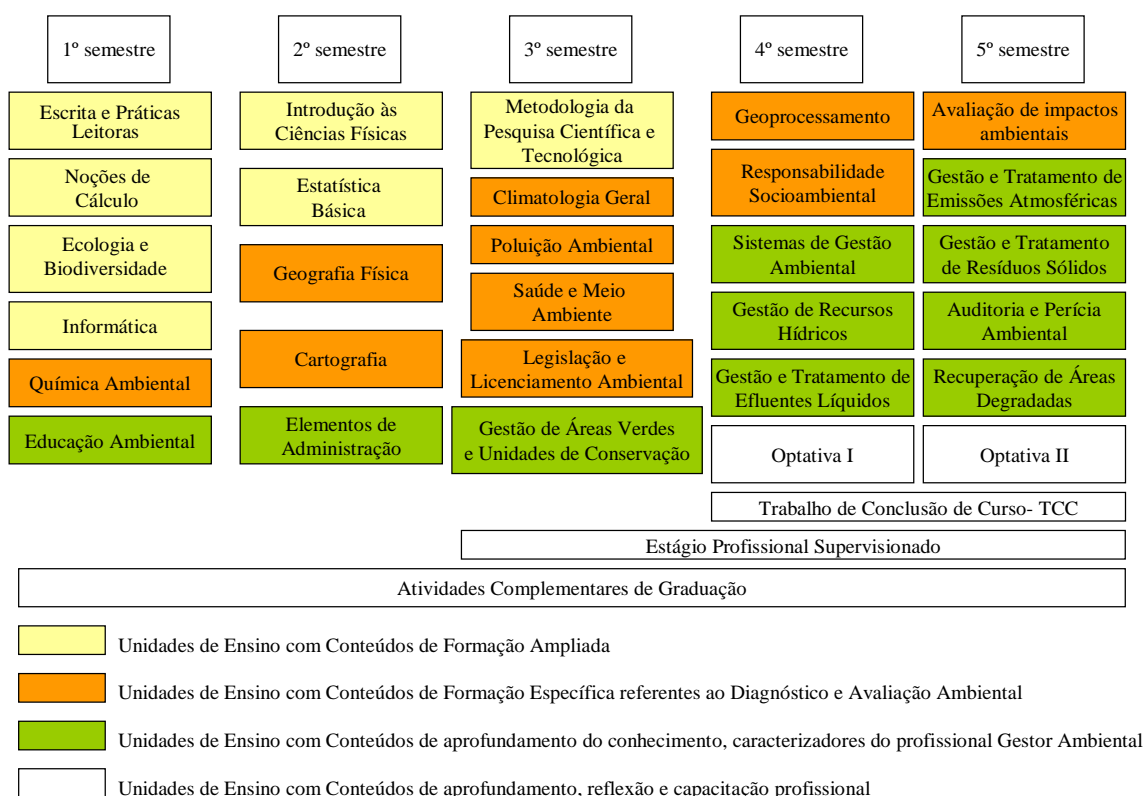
1º semestre

Escrita e Práticas Leitoras

Noções de Cálculo

Ecologia e Biodiversidade

Informática

Química Ambiental

Educação Ambiental

2º semestre

Introdução às Ciências Físicas

Estatística Básica

Geografia Física

Cartografia

Elementos de Administração

3º semestre

Metodologia da Pesquisa Científica e Tecnológica

Climatologia Geral

Poluição Ambiental

Saúde e Meio Ambiente

Legislação e Licenciamento Ambiental

Gestão de Áreas Verdes e Unidades de Conservação

4º semestre

Geoprocessamento

Responsabilidade Socioambiental

Sistemas de Gestão Ambiental

Gestão de Recursos Hídricos

Gestão e Tratamento de Efluentes Líquidos

Optativa I

5º semestre

Avaliação de impactos ambientais

Gestão e Tratamento de Emissões Atmosféricas

Gestão e Tratamento de Resíduos Sólidos

Auditoria e Perícia Ambiental

Recuperação de Áreas Degradadas

Optativa II

Trabalho de Conclusão de Curso- TCC

Estágio Profissional Supervisionado

Atividades Complementares de Graduação

Unidades de Ensino com Conteúdos de Formação Ampliada

Unidades de Ensino com Conteúdos de Formação Específica referentes ao Diagnóstico e Avaliação Ambiental

Unidades de Ensino com Conteúdos de aprofundamento do conhecimento, caracterizadores do profissional Gestor Ambiental

Unidades de Ensino com Conteúdos de aprofundamento, reflexão e capacitação profissional